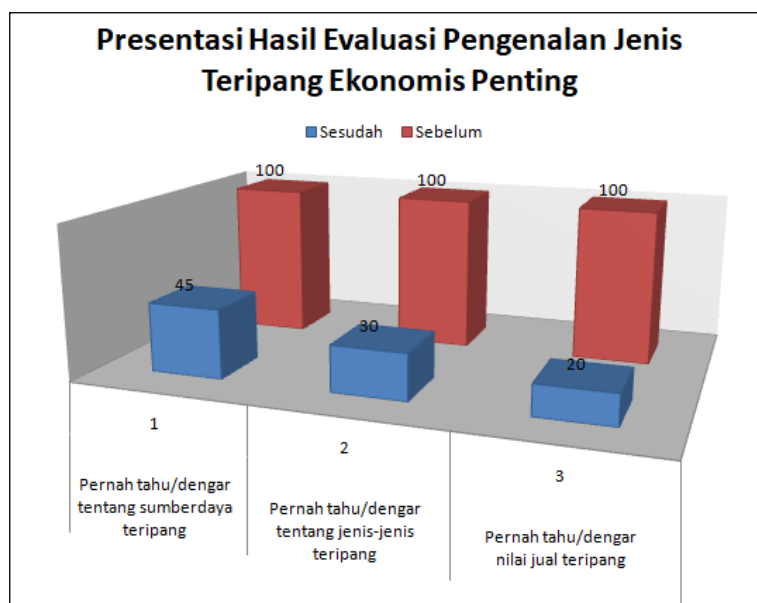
Presentasi Hasil Evaluasi Pengenalan Jenis Teripang Ekonomis Penting

Sesudah Sebelum

100
45
100
30
100
20

1
Pernah tahu/dengar tentang sumberdaya teripang

2
Pernah tahu/dengar tentang jenis-jenis teripang

3
Pernah tahu/dengar nilai jual teripang